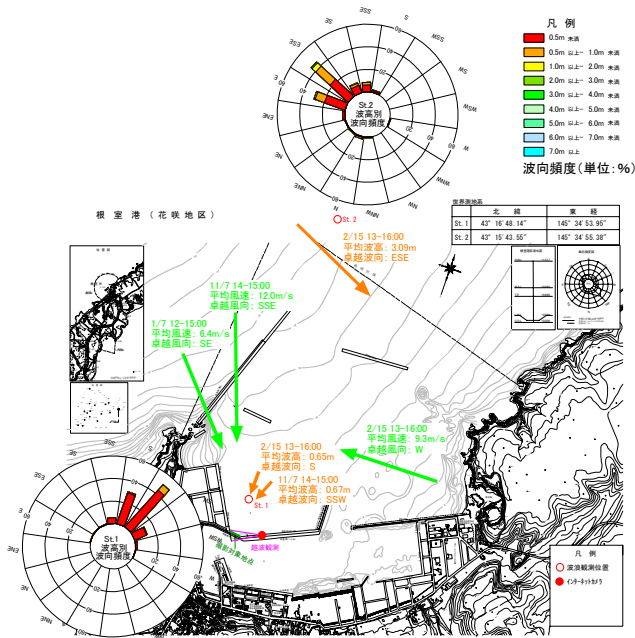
凡 例
0.5m 未満
0.5m 以上～ 1.0m 未満
1.0m 以上～ 2.0m 未満
2.0m 以上～ 3.0m 未満
3.0m 以上～ 4.0m 未満
4.0m 以上～ 5.0m 未満
5.0m 以上～ 6.0m 未満
6.0m 以上～ 7.0m 未満
7.0m 以上
波向頻度(単位:%)

St.2
波高別
波向頻度

S
SSW
SW
WSW
W
WNW
NW
NNW
N
SSE
SE
ESE
E
ENE

根 室 港 (花 咲 地 区)

St. 2

世界測地系

|  | 北 緯 | 東 経 |
|---|---|---|
| St. 1 | 43° 16' 48.14" | 145° 34' 53.95" |
| St. 2 | 43° 15' 43.55" | 145° 34' 55.38" |

2/15 13-16:00
平均波高: 3.09m
卓越波向: ESE

11/7 14-15:00
平均風速: 12.0m/s
卓越風向: SSE

11/7 12-15:00
平均風速: 6.4m/s
卓越風向: SE

2/15 13-16:00
平均風速: 9.3m/s
卓越風向: W

2/15 13-16:00
平均波高: 0.65m
卓越波向: S

11/7 14-15:00
平均波高: 0.67m
卓越波向: SSW

St. 1

St.1
波高別
波向頻度

NNE
NE
ENE
E

越波観測
越波対象地点

凡 例
波浪観測位置
インターネットカメラ